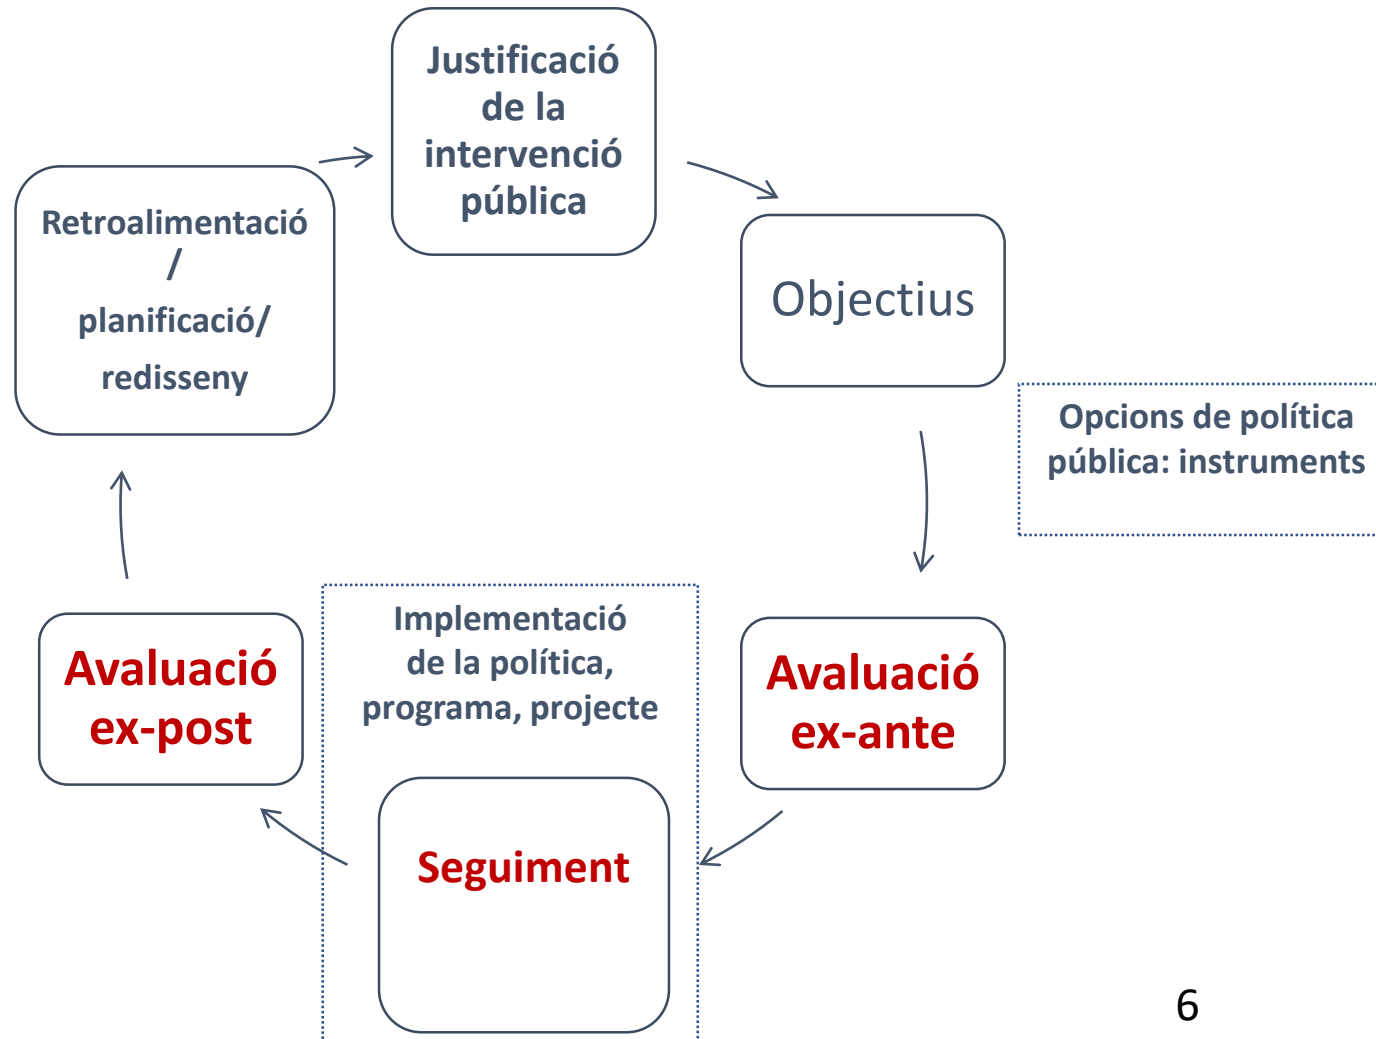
Justificació de la intervenció pública

Objectius

Opcions de política pública: instruments

Avaluació ex-ante

Implementació de la política, programa, projecte

Seguiment

Avaluació ex-post

Retroalimentació / planificació/ redisseny

6